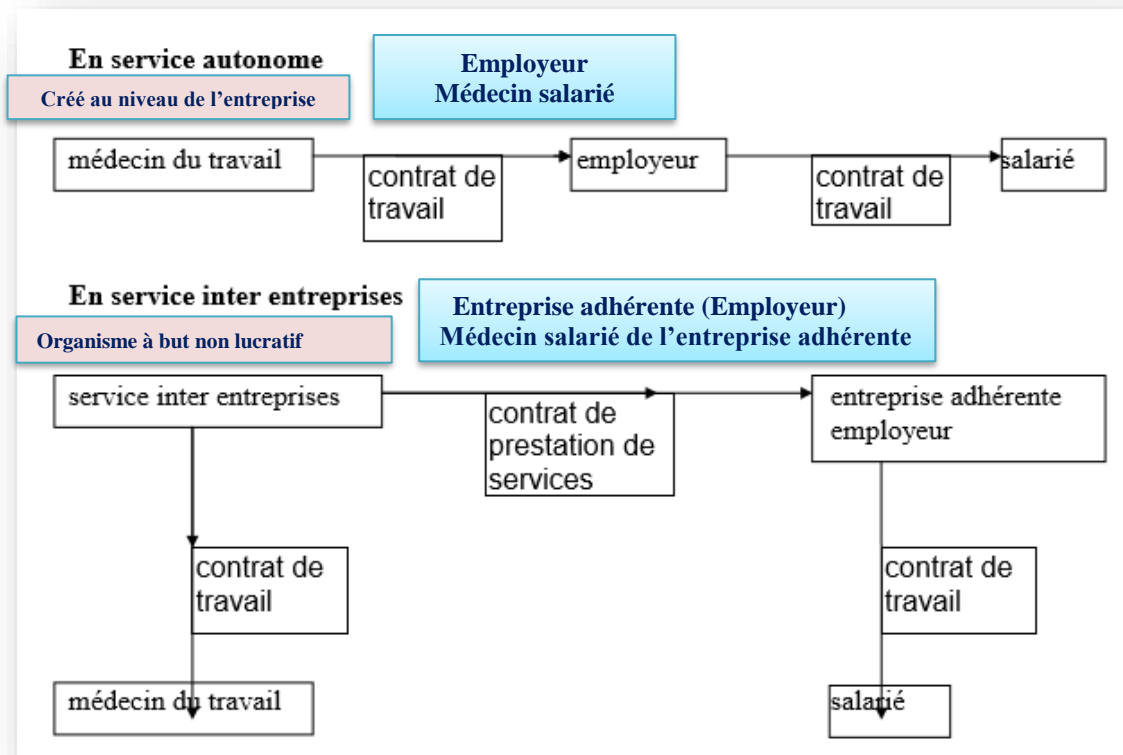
En service autonome

Créé au niveau de l'entreprise

Employeur
Médecin salarié

médecin du travail

contrat de travail

employeur

contrat de travail

salarié

En service inter entreprises

Organisme à but non lucratif

Entreprise adhérente (Employeur)
Médecin salarié de l'entreprise adhérente

service inter entreprises

contrat de prestation de services

entreprise adhérente employeur

contrat de travail

contrat de travail

médecin du travail

salarié